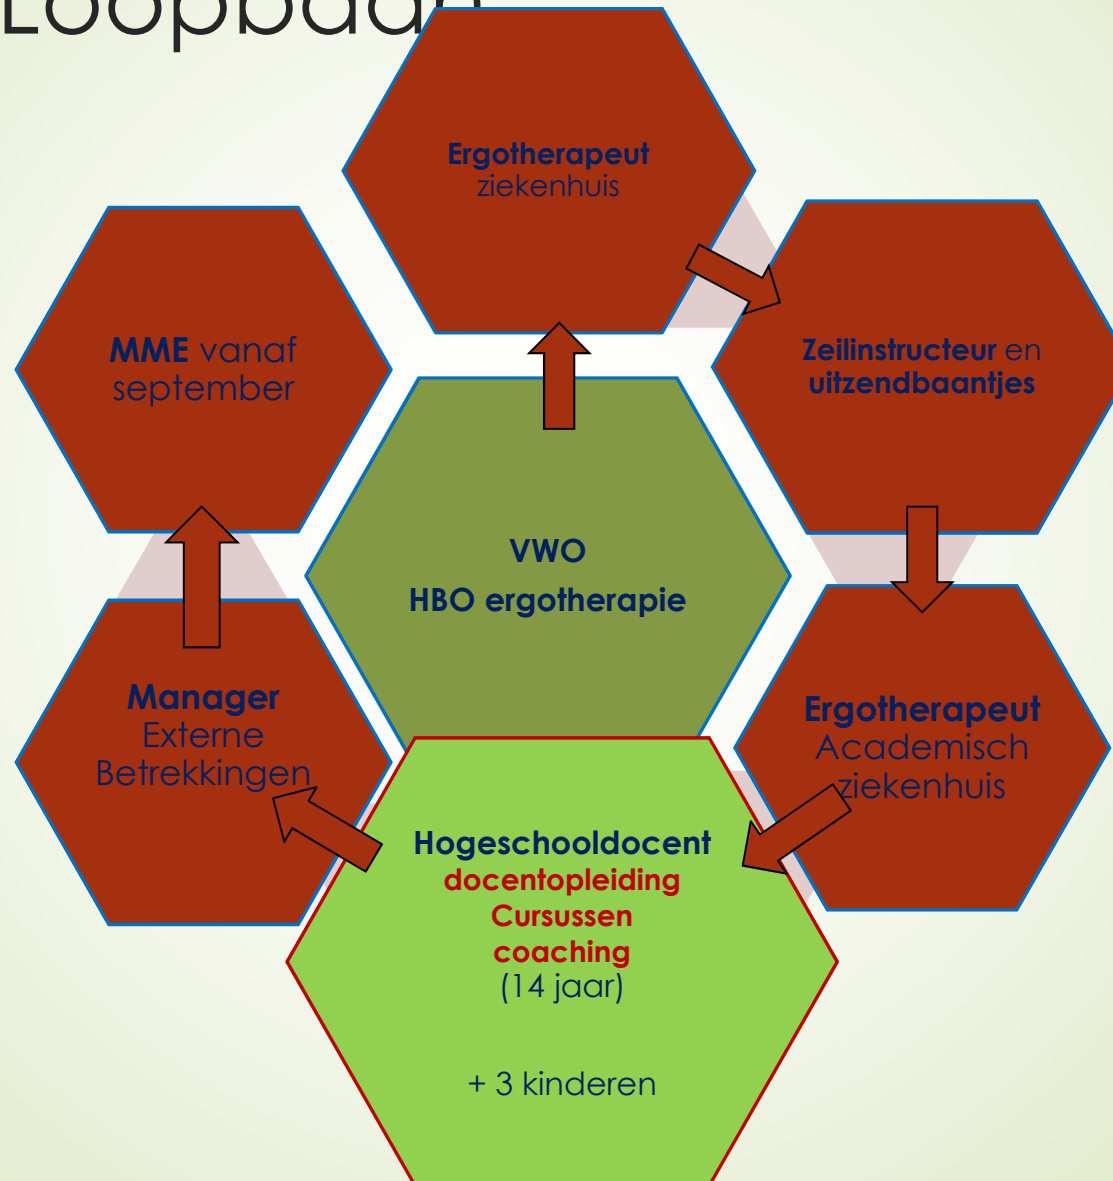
Loopbaan

VWO
HBO ergotherapie

Ergotherapeut ziekenhuis

Zeilinstructeur en uitzendbaantjes

Ergotherapeut Academisch ziekenhuis

Hogeschooldocent
docentopleiding
Cursussen
coaching
(14 jaar)

+ 3 kinderen

Manager Externe Betrekkingen

MME vanaf september